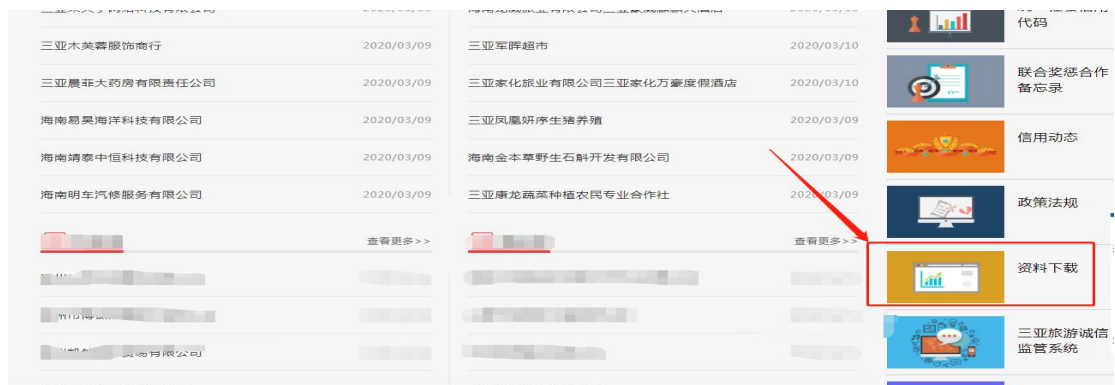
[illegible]

三亚木美蓉服饰商行 2020/03/09

三亚晨菲大药房有限责任公司 2020/03/09

海南易昊海洋科技有限公司 2020/03/09

海南靖泰中恒科技有限公司 2020/03/09

海南明车汽修服务有限公司 2020/03/09

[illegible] 查看更多>>

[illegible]

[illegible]

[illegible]

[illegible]

三亚军晖超市 2020/03/10

三亚家化旅业有限公司三亚家化万豪度假酒店 2020/03/10

三亚凤凰妍序生猪养殖 2020/03/09

海南金本草野生石斛开发有限公司 2020/03/09

三亚康龙蔬菜种植农民专业合作社 2020/03/09

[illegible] 查看更多>>

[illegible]

代码

联合奖惩合作备忘录

信用动态

政策法规

资料下载

三亚旅游诚信监管系统